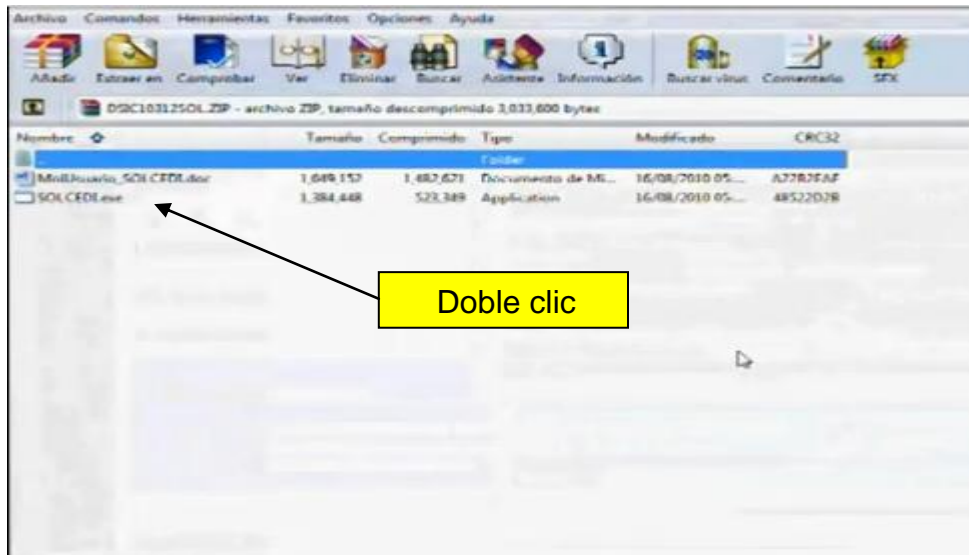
Archivo Comandos Herramientas Favoritos Opciones Ayuda

Añadir Extraer en Comprobar Ver Eliminar Buscar Asistente Información Buscar virus Comentario SFX

DSIC103125SOL.ZIP - archivo ZIP, tamaño descomprimido 3,033,600 bytes

| Nombre | Tamaño | Comprimido | Tipo | Modificado | CRC32 |
|---|---|---|---|---|---|
| .. | | | Folder | | |
| ManUsuario_SOLCEDI.doc | 1,649,152 | 1,482,671 | Documento de Mi... | 16/08/2010 05:... | A7282FAF |
| SOLCEDI.exe | 1,384,448 | 523,349 | Application | 16/08/2010 05:... | 48522D2B |

Doble clic